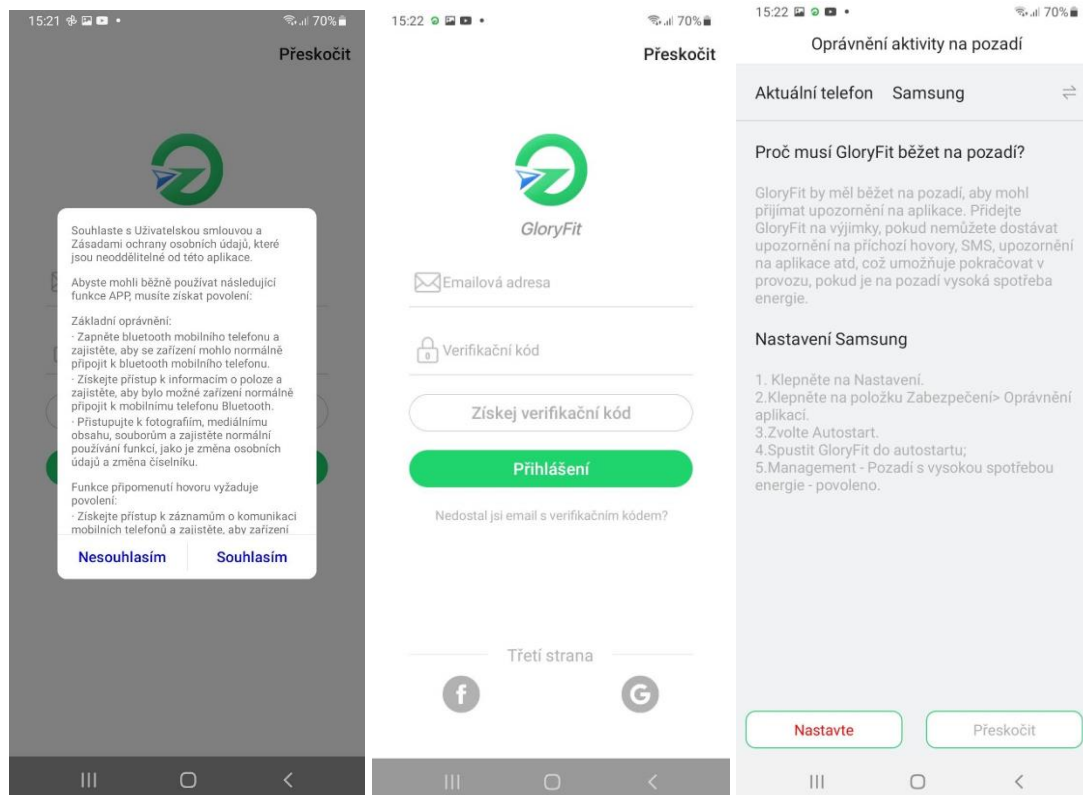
15:21 70%

Přeskočit

Souhlaste s Uživatelskou smlouvou a Zásadami ochrany osobních údajů, které jsou neoddělitelné od této aplikace.

Abyste mohli běžně používat následující funkce APP, musíte získat povolení:

Základní oprávnění:
· Zapněte bluetooth mobilního telefonu a zajistěte, aby se zařízení mohlo normálně připojit k bluetooth mobilního telefonu.
· Získejte přístup k informacím o poloze a zajistěte, aby bylo možné zařízení normálně připojit k mobilnímu telefonu Bluetooth.
· Přistupujte k fotografiím, mediálnímu obsahu, souborům a zajistěte normální používání funkcí, jako je změna osobních údajů a změna číselníku.

Funkce připomenutí hovoru vyžaduje povolení:
· Získejte přístup k záznamům o komunikaci mobilních telefonů a zajistěte, aby zařízení

Nesouhlasím Souhlasím

15:22 70%

Přeskočit

GloryFit

Emailová adresa

Verifikační kód

Získej verifikační kód

Přihlášení

Nedostal jsi email s verifikačním kódem?

Třetí strana

15:22 70%

Oprávnění aktivity na pozadí

Aktuální telefon Samsung

Proč musí GloryFit běžet na pozadí?

GloryFit by měl běžet na pozadí, aby mohl přijímat upozornění na aplikace. Přidejte GloryFit na výjimky, pokud nemůžete dostávat upozornění na příchozí hovory, SMS, upozornění na aplikace atd, což umožňuje pokračovat v provozu, pokud je na pozadí vysoká spotřeba energie.

Nastavení Samsung

1. Klepněte na Nastavení.
2.Klepněte na položku Zabezpečení> Oprávnění aplikací.
3.Zvolte Autostart.
4.Spustit GloryFit do autostartu;
5.Management - Pozadí s vysokou spotřebou energie - povoleno.

Nastavte Přeskočit